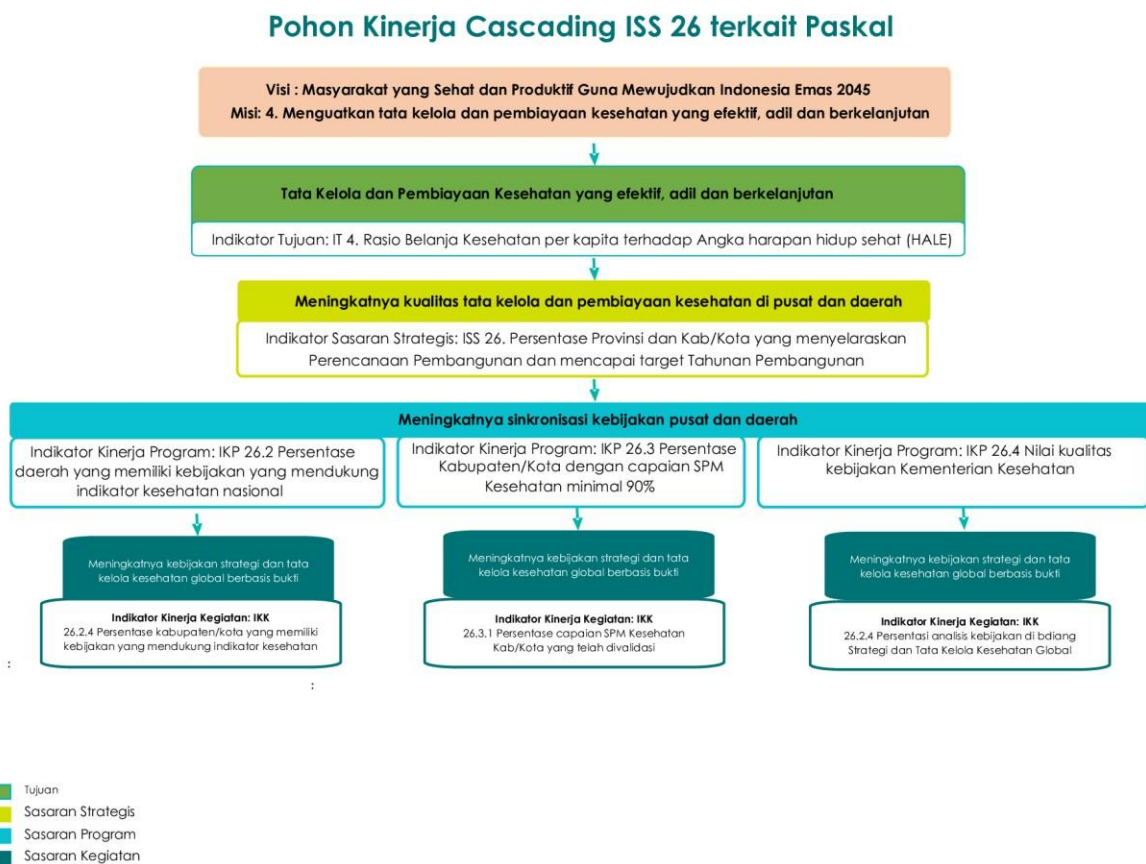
Pohon Kinerja Cascading ISS 26 terkait Paskal

Visi : Masyarakat yang Sehat dan Produktif Guna Mewujudkan Indonesia Emas 2045
Misi: 4. Menguatkan tata kelola dan pembiayaan kesehatan yang efektif, adil dan berkelanjutan

Tata Kelola dan Pembiayaan Kesehatan yang efektif, adil dan berkelanjutan

Indikator Tujuan: IT 4. Rasio Belanja Kesehatan per kapita terhadap Angka harapan hidup sehat (HALE)

Meningkatnya kualitas tata kelola dan pembiayaan kesehatan di pusat dan daerah

Indikator Sasaran Strategis: ISS 26. Persentase Provinsi dan Kab/Kota yang menyelaraskan Perencanaan Pembangunan dan mencapai target Tahunan Pembangunan

Meningkatnya sinkronisasi kebijakan pusat dan daerah

Indikator Kinerja Program: IKP 26.2 Persentase daerah yang memiliki kebijakan yang mendukung indikator kesehatan nasional

Indikator Kinerja Program: IKP 26.3 Persentase Kabupaten/Kota dengan capaian SPM Kesehatan minimal 90%

Indikator Kinerja Program: IKP 26.4 Nilai kualitas kebijakan Kementerian Kesehatan

Meningkatnya kebijakan strategi dan tata kelola kesehatan global berbasis bukti

Indikator Kinerja Kegiatan: IKK
26.2.4 Persentase kabupaten/kota yang memiliki kebijakan yang mendukung indikator kesehatan

Meningkatnya kebijakan strategi dan tata kelola kesehatan global berbasis bukti

Indikator Kinerja Kegiatan: IKK
26.3.1 Persentase capaian SPM Kesehatan Kab/Kota yang telah divalidasi

Meningkatnya kebijakan strategi dan tata kelola kesehatan global berbasis bukti

Indikator Kinerja Kegiatan: IKK
26.2.4 Persentasi analisis kebijakan di bdiang Strategi dan Tata Kelola Kesehatan Global

:

:

Tujuan
Sasaran Strategis
Sasaran Program
Sasaran Kegiatan